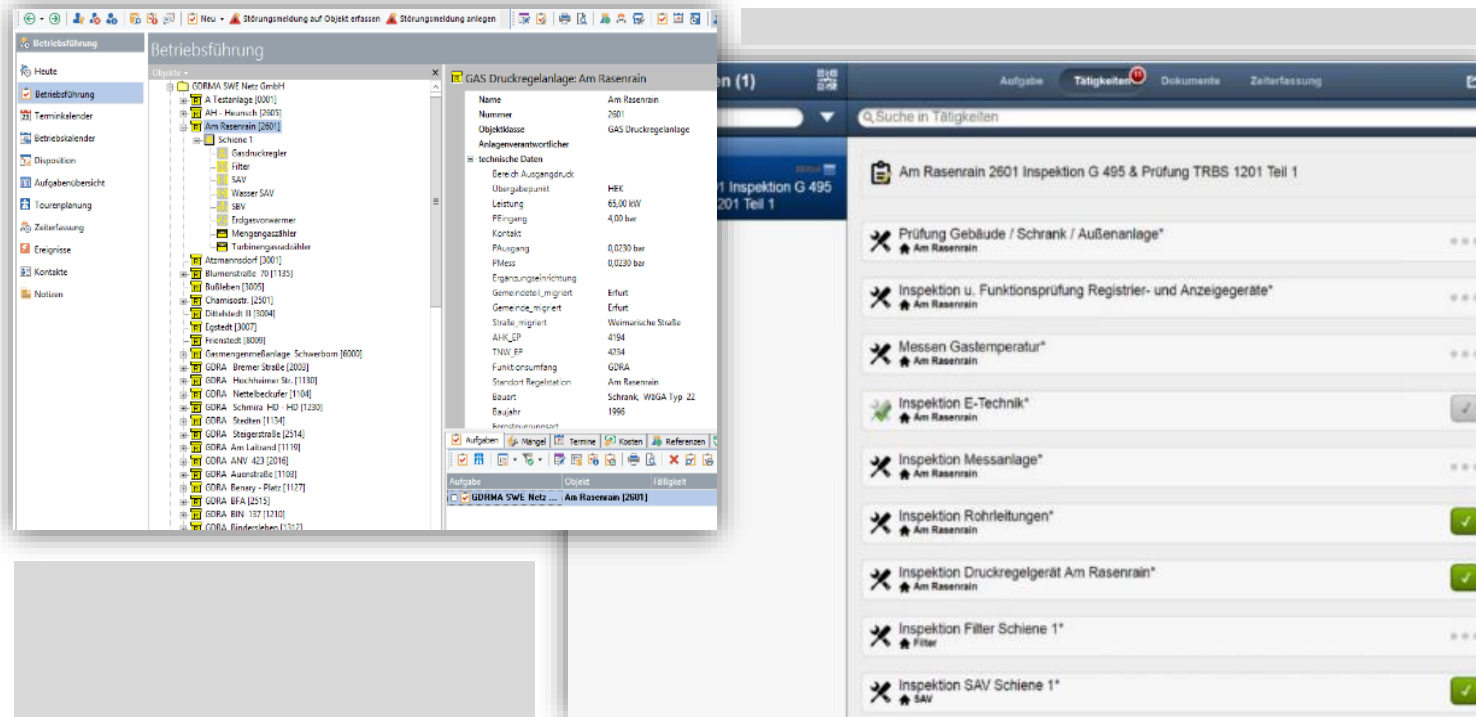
Neu · Störungsmeldung auf Objekt erfassen · Störungsmeldung anlegen

Betriebsführung

Heute
Betriebsführung
Terminkalender
Betriebskalender
Disposition
Aufgabenübersicht
Tourenplanung
Zeiterfassung
Ereignisse
Kontakte
Notizen

Betriebsführung

Objekte

GDRMA SWE Netz GmbH
A Testanlage [0001]
AH - Heumsch [2603]
Am Rasenrain [2601]
Schiene 1
Gasdruckregler
Filter
SAV
Wasser SAV
SBV
Erdgasvorwärmer
Mengengaszähler
Turbinengaszähler
Atzmannsdorf [3001]
Blumenstraße 70 [1135]
Bußleben [3005]
Chamissostr. [2501]
Dittelstedt II [3004]
Egstedt [3007]
Frienstedt [8009]
Gasmengenmeßanlage Schwerborn [6000]
GDRA Bremer Straße [2003]
GDRA Hochheimer Str. [1130]
GDRA Nettelbeckufer [1104]
GDRA Schmira HD - HD [1230]
GDRA Stedten [1134]
GDRA Steigerstraße [2514]
GDRA Am Leitsand [1119]
GDRA ANV 423 [2016]
GDRA Auenstraße [1108]
GDRA Benary - Platz [1127]
GDRA BFA [2515]
GDRA BIN 137 [1210]
GDRA Bindersleben [1312]

GAS Druckregelanlage: Am Rasenrain

| Name | Am Rasenrain |
|---|---|
| Nummer | 2601 |
| Objektklasse | GAS Druckregelanlage |
| Anlagenverantwortlicher | |
| technische Daten | |
| Bereich Ausgangdruck | |
| Übergabepunkt | HEK |
| Leistung | 65,00 kW |
| PEingang | 4,00 bar |
| Kontakt | |
| PAusgang | 0,0230 bar |
| PMess | 0,0230 bar |
| Ergänzungseinrichtung | |
| Gemeindeteil_migriert | Erfurt |
| Gemeinde_migriert | Erfurt |
| Straße_migriert | Weimarische Straße |
| AHK_EP | 4194 |
| TNW_EP | 4194 |
| Funktionsumfang | GDRA |
| Standort Regelstation | Am Rasenrain |
| Bauart | Schrank, WIGA Typ 22 |
| Baujahr | 1996 |
| Fernsteuerungsart | |

Aufgaben | Mängel | Termine | Kosten | Referenzen

| Aufgabe | Objekt | Fälligkeit |
|---|---|---|
| GDRMA SWE Netz ... | Am Rasenrain [2601] | |

en (1)

Aufgabe · Tätigkeiten · Dokumente · Zeiterfassung

Suche in Tätigkeiten

1 Inspektion G 495
201 Teil 1

Am Rasenrain 2601 Inspektion G 495 & Prüfung TRBS 1201 Teil 1

Prüfung Gebäude / Schrank / Außenanlage*
Am Rasenrain

Inspektion u. Funktionsprüfung Registrier- und Anzeigegeräte*
Am Rasenrain

Messen Gastemperatur*
Am Rasenrain

Inspektion E-Technik*
Am Rasenrain

Inspektion Messanlage*
Am Rasenrain

Inspektion Rohrleitungen*
Am Rasenrain

Inspektion Druckregelgerät Am Rasenrain*
Am Rasenrain

Inspektion Filter Schiene 1*
Filter

Inspektion SAV Schiene 1*
SAV